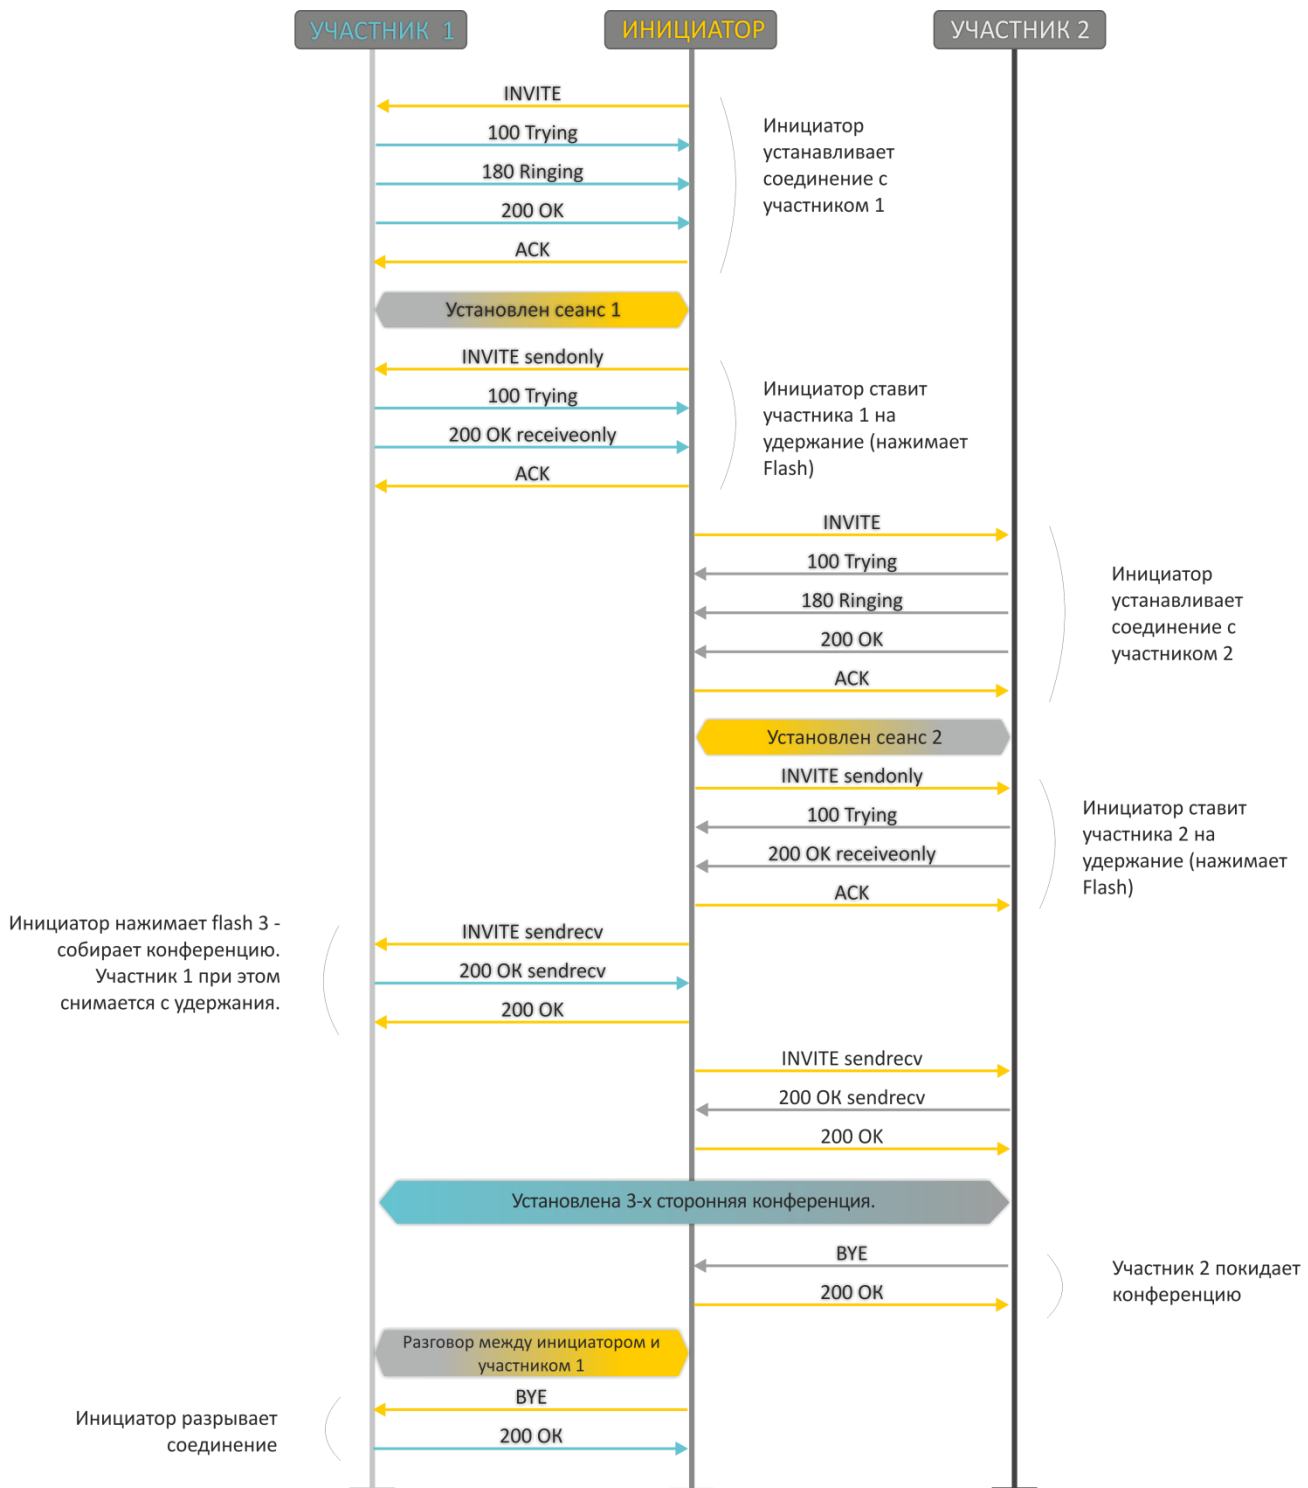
УЧАСТНИК 1
ИНИЦИАТОР
УЧАСТНИК 2

INVITE
100 Trying
180 Ringing
200 OK
ACK

Инициатор устанавливает соединение с участником 1

Установлен сеанс 1

INVITE sendonly
100 Trying
200 OK receiveonly
ACK

Инициатор ставит участника 1 на удержание (нажимает Flash)

INVITE
100 Trying
180 Ringing
200 OK
ACK

Инициатор устанавливает соединение с участником 2

Установлен сеанс 2

INVITE sendonly
100 Trying
200 OK receiveonly
ACK

Инициатор ставит участника 2 на удержание (нажимает Flash)

Инициатор нажимает flash 3 - собирает конференцию. Участник 1 при этом снимается с удержания.

INVITE sendrecv
200 OK sendrecv
200 OK

INVITE sendrecv
200 OK sendrecv
200 OK

Установлена 3-х сторонняя конференция.

BYE
200 OK

Участник 2 покидает конференцию

Разговор между инициатором и участником 1

BYE
200 OK

Инициатор разрывает соединение